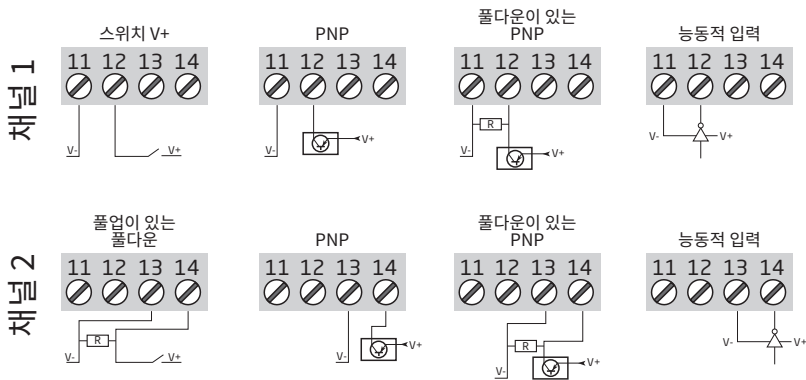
채널 1

스위치 V+
11 12 13 14
V-
V+

PNP
11 12 13 14
V-
V+

풀다운이 있는 PNP
11 12 13 14
R
V-
V+

능동적 입력
11 12 13 14
V-
V+

채널 2

풀업이 있는 풀다운
11 12 13 14
R
V-
V+

PNP
11 12 13 14
V-
V+

풀다운이 있는 PNP
11 12 13 14
R
V-
V+

능동적 입력
11 12 13 14
V-
V+